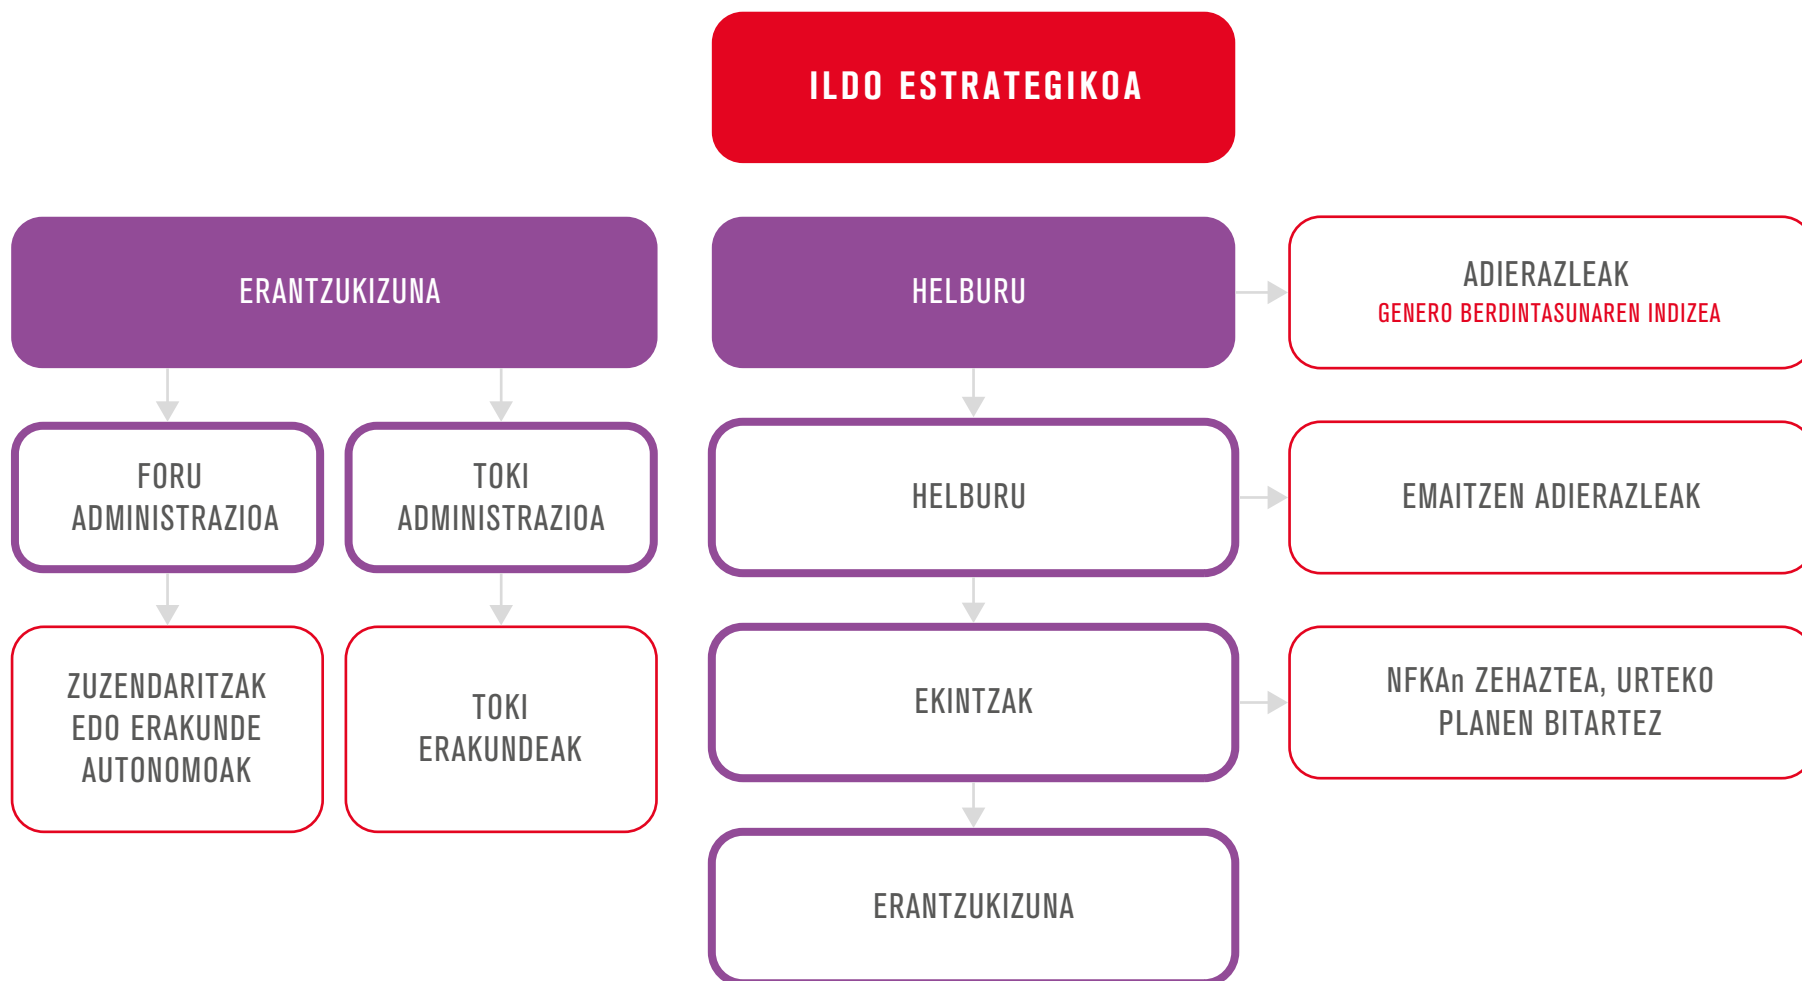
ILDO ESTRATEGIKOA

ERANTZUKIZUNA

HELBURU

ADIERAZLEAK
GENERO BERDINTASUNAREN INDIZEA

FORU ADMINISTRAZIOA

TOKI ADMINISTRAZIOA

HELBURU

EMAITZEN ADIERAZLEAK

ZUZENDARITZAK EDO ERAKUNDE AUTONOMOAK

TOKI ERAKUNDEAK

EKINTZAK

NFKAn ZEHAZTEA, URTEKO PLANEN BITARTEZ

ERANTZUKIZUNA